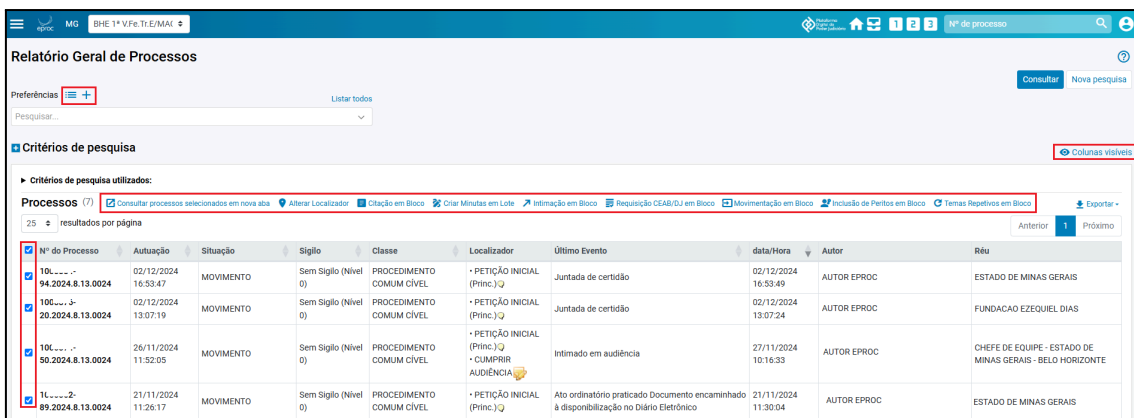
eproc MG BHE 1ª V.Fe.Tr.E/MAC

1 2 3 Nº de processo

Relatório Geral de Processos

Consultar Nova pesquisa

Preferências

Listar todos

Pesquisar...

Critérios de pesquisa

Colunas visíveis

► Critérios de pesquisa utilizados:

Processos (7) Consultar processos selecionados em nova aba Alterar Localizador Citação em Bloco Criar Minutas em Lote Intimação em Bloco Requisição CEAB/DJ em Bloco Movimentação em Bloco Inclusão de Peritos em Bloco Temas Repetivos em Bloco Exportar

25 resultados por página

Anterior 1 Próximo

| | Nº do Processo | Autuação | Situação | Sigilo | Classe | Localizador | Último Evento | data/Hora | Autor | Réu |
|---|---|---|---|---|---|---|---|---|---|---|
| ☑ | 10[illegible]-94.2024.8.13.0024 | 02/12/2024 16:53:47 | MOVIMENTO | Sem Sigilo (Nível 0) | PROCEDIMENTO COMUM CÍVEL | • PETIÇÃO INICIAL (Princ.) | Juntada de certidão | 02/12/2024 16:53:49 | AUTOR EPROC | ESTADO DE MINAS GERAIS |
| ☑ | 10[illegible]3-20.2024.8.13.0024 | 02/12/2024 13:07:19 | MOVIMENTO | Sem Sigilo (Nível 0) | PROCEDIMENTO COMUM CÍVEL | • PETIÇÃO INICIAL (Princ.) | Juntada de certidão | 02/12/2024 13:07:24 | AUTOR EPROC | FUNDACAO EZEQUIEL DIAS |
| ☑ | 10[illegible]-50.2024.8.13.0024 | 26/11/2024 11:52:05 | MOVIMENTO | Sem Sigilo (Nível 0) | PROCEDIMENTO COMUM CÍVEL | • PETIÇÃO INICIAL (Princ.) • CUMPRIR AUDIÊNCIA | Intimado em audiência | 27/11/2024 10:16:33 | AUTOR EPROC | CHEFE DE EQUIPE - ESTADO DE MINAS GERAIS - BELO HORIZONTE |
| ☑ | 10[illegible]2-89.2024.8.13.0024 | 21/11/2024 11:26:17 | MOVIMENTO | Sem Sigilo (Nível 0) | PROCEDIMENTO COMUM CÍVEL | • PETIÇÃO INICIAL (Princ.) | Ato ordinatório praticado Documento encaminhado à disponibilização no Diário Eletrônico | 21/11/2024 11:30:04 | AUTOR EPROC | ESTADO DE MINAS GERAIS |